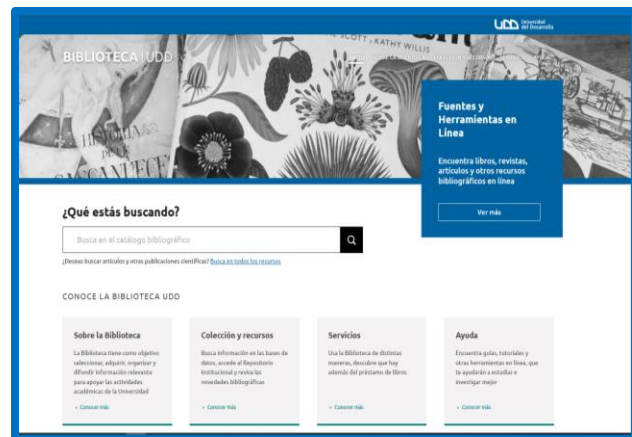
UDD Universidad del Desarrollo

BIBLIOTECA | UDD

SCOTT KATHY WILLIS

HISTORIA

Fuentes y Herramientas en Línea

Encuentra libros, revistas, artículos y otros recursos bibliográficos en línea

Ver más

¿Qué estás buscando?

Busca en el catálogo bibliográfico

¿Deseas buscar artículos y otras publicaciones científicas? Busca en todos los recursos

CONOCE LA BIBLIOTECA UDD

Sobre la Biblioteca

La Biblioteca tiene como objetivo seleccionar, adquirir, organizar y difundir información relevante para apoyar las actividades académicas de la Universidad

› Conocer más

Colección y recursos

Busca información en las bases de datos, accede al Repositorio Institucional y revisa las novedades bibliográficas

› Conocer más

Servicios

Usa la Biblioteca de distintas maneras, descubre que hay además del préstamo de libros

› Conocer más

Ayuda

Encuentra guías, tutoriales y otras herramientas en línea, que te ayudarán a estudiar e investigar mejor

› Conocer más